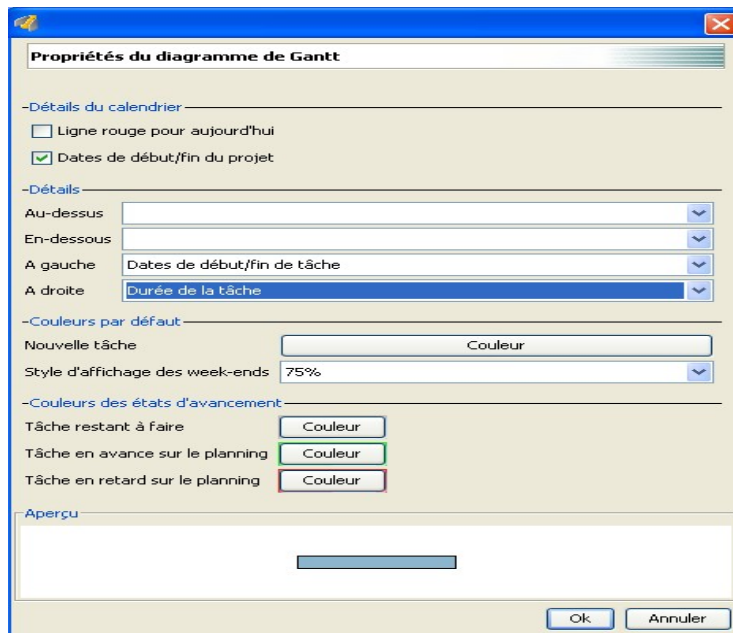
Propriétés du diagramme de Gantt

Détails du calendrier

Ligne rouge pour aujourd'hui

Dates de début/fin du projet

Détails

Au-dessus

En-dessous

A gauche Dates de début/fin de tâche

A droite Durée de la tâche

Couleurs par défaut

Nouvelle tâche Couleur

Style d'affichage des week-ends 75%

Couleurs des états d'avancement

Tâche restant à faire Couleur

Tâche en avance sur le planning Couleur

Tâche en retard sur le planning Couleur

Aperçu

Ok Annuler